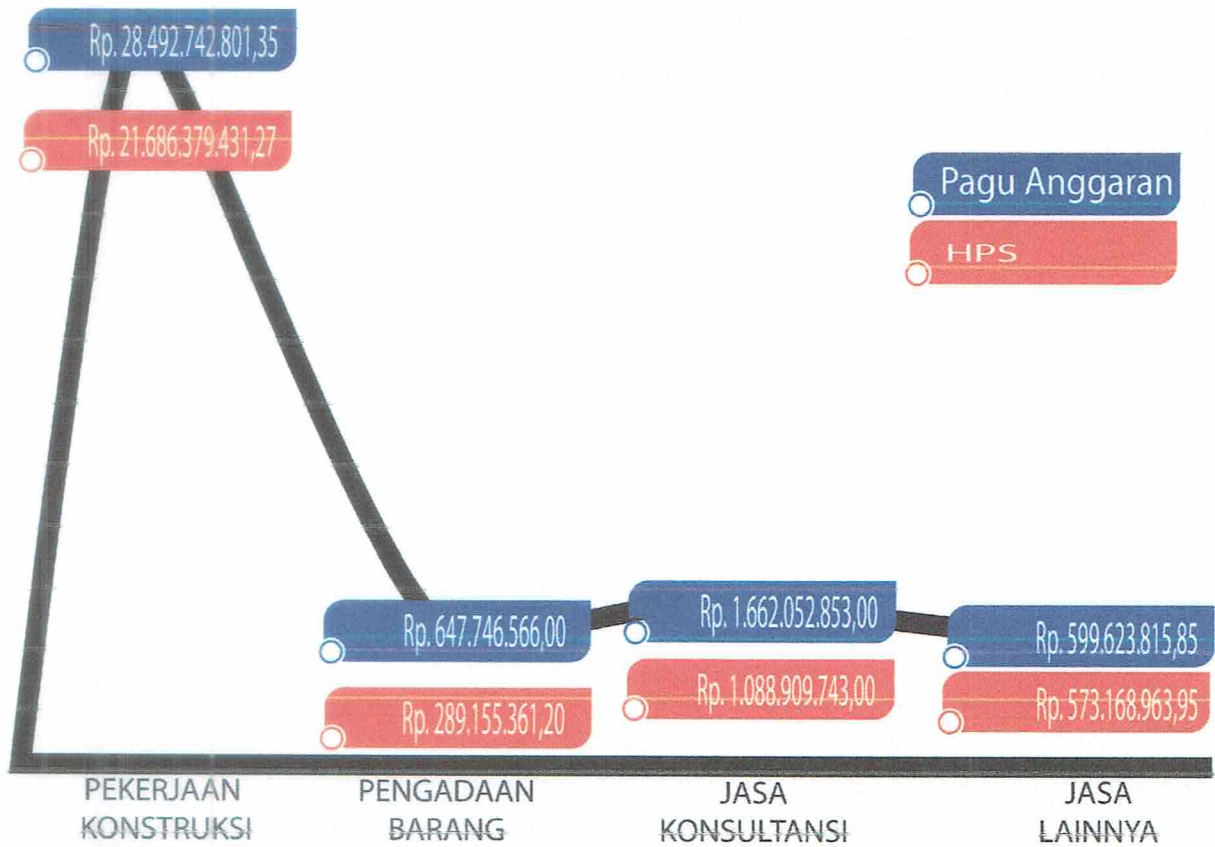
Rp. 28.492.742.801,35

Rp. 21.686.379.431,27

Pagu Anggaran

HPS

Rp. 647.746.566,00

Rp. 289.155.361,20

Rp. 1.662.052.853,00

Rp. 1.088.909.743,00

Rp. 599.623.815,85

Rp. 573.168.963,95

PEKERJAAN KONSTRUKSI

PENGADAAN BARANG

JASA KONSULTANSI

JASA LAINNYA